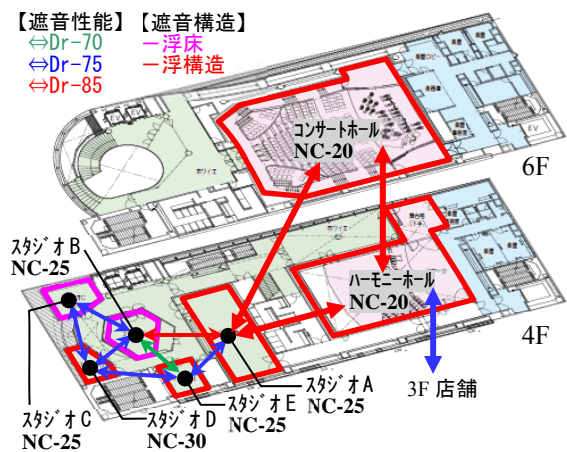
【遮音性能】 【遮音構造】
⇔Dr-70 ー浮床
⇔Dr-75 ー浮構造
⇔Dr-85

コンサートホール
NC-20

6F

ハーモニーホール
NC-20

4F

スタジオB
NC-25

スタジオA
NC-25

3F 店舗

スタジオC
NC-25

スタジオD
NC-30

スタジオE
NC-25